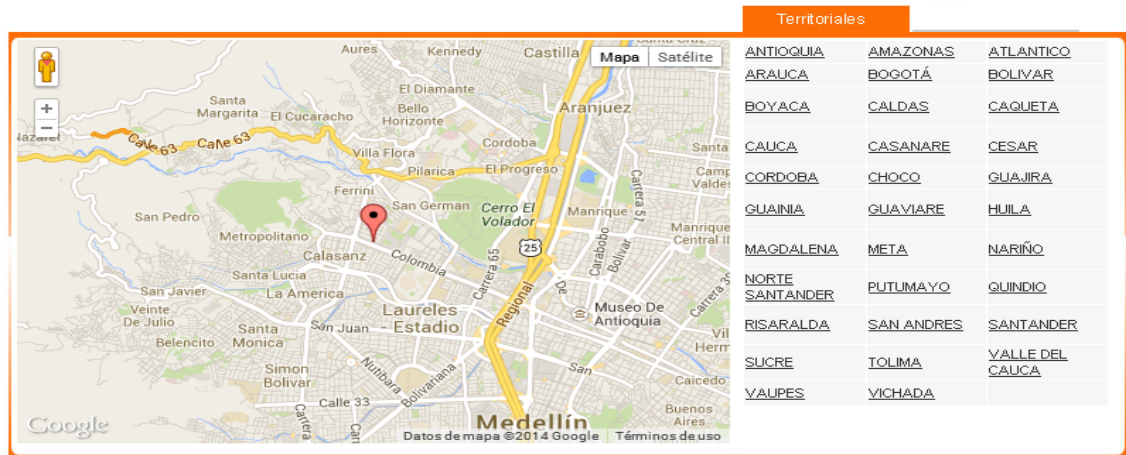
Territoriales

Mapa Satélite

Aures
Kennedy
Castilla
Santa Margarita
El Cucaracho
El Diamante
Bello Horizonte
Aranjuez
Nazaret
Calle 63
Calle 63
Cordoba
Villa Flora
Pilarica
El Progreso
Ferrini
San German
Cerro El Volador
Manrique
San Pedro
Metropolitano
Calasanz
Colombia
Carrera 65
25
Carabobo
Bolivar
Carrera 51
Santa Lucia
La America
San Javier
Veinte De Julio
San Juan
Laureles - Estadio
Regional
Museo De Antioquia
Belencito
Santa Monica
Simon Bolivar
Nutibara
Bolivariana
Calle 33
San
Caicedo
Buenos Aires
Medellín
Santa
Camp Valdes
Manrique Central II
Villa Herm
Carrera
Google
Datos de mapa ©2014 Google Términos de uso

| ANTIOQUIA | AMAZONAS | ATLANTICO |
|---|---|---|
| ARAUCA | BOGOTÁ | BOLIVAR |
| BOYACA | CALDAS | CAQUETA |
| CAUCA | CASANARE | CESAR |
| CORDOBA | CHOCO | GUAJIRA |
| GUAINIA | GUAVIARE | HUILA |
| MAGDALENA | META | NARIÑO |
| NORTE SANTANDER | PUTUMAYO | QUINDIO |
| RISARALDA | SAN ANDRES | SANTANDER |
| SUCRE | TOLIMA | VALLE DEL CAUCA |
| VAUPES | VICHADA | |